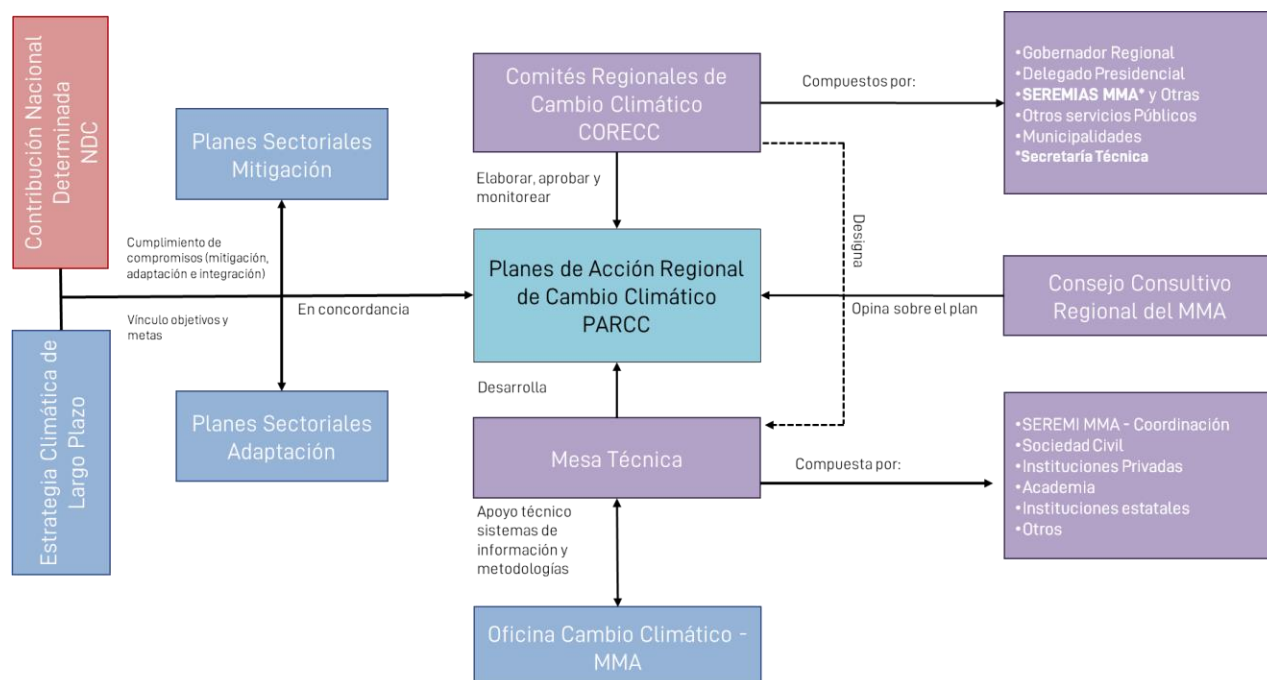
Contribución Nacional Determinada NDC

Estrategia Climática de Largo Plazo

Planes Sectoriales Mitigación

Planes Sectoriales Adaptación

Cumplimiento de compromisos (mitigación, adaptación e integración)

Vínculo objetivos y metas

En concordancia

Comités Regionales de Cambio Climático CORECC

Compuestos por:

•Gobernador Regional
•Delegado Presidencial
•SEREMIAS MMA* y Otras
•Otros servicios Públicos
•Municipalidades
*Secretaría Técnica

Elaborar, aprobar y monitorear

Designa

Planes de Acción Regional de Cambio Climático PARCC

Consejo Consultivo Regional del MMA

Opina sobre el plan

Desarrolla

Mesa Técnica

Compuesta por:

•SEREMI MMA - Coordinación
•Sociedad Civil
•Instituciones Privadas
•Academia
•Instituciones estatales
•Otros

Apoyo técnico sistemas de información y metodologías

Oficina Cambio Climático - MMA